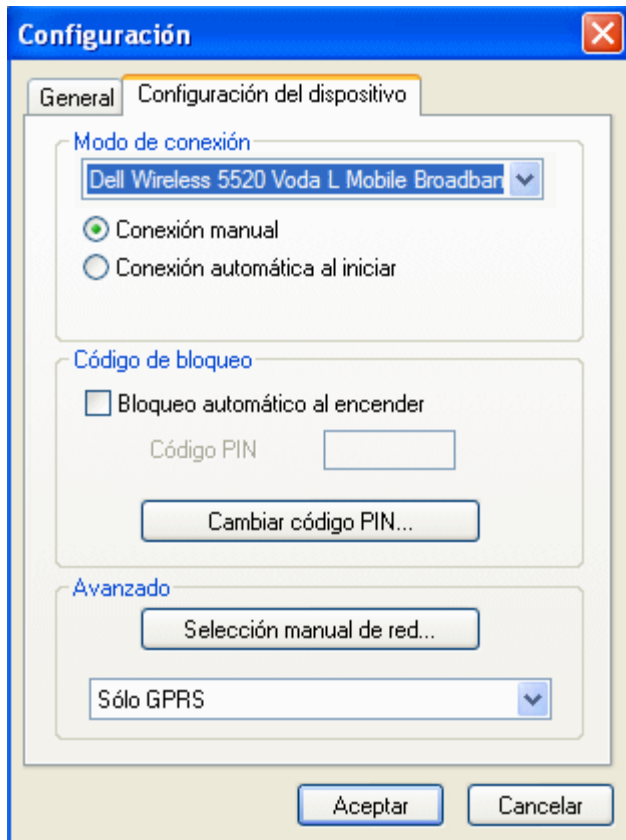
Configuración

General | Configuración del dispositivo

Modo de conexión

Dell Wireless 5520 Voda L Mobile Broadban

Conexión manual

Conexión automática al iniciar

Código de bloqueo

Bloqueo automático al encender

Código PIN

Cambiar código PIN...

Avanzado

Selección manual de red...

Sólo GPRS

Aceptar

Cancelar